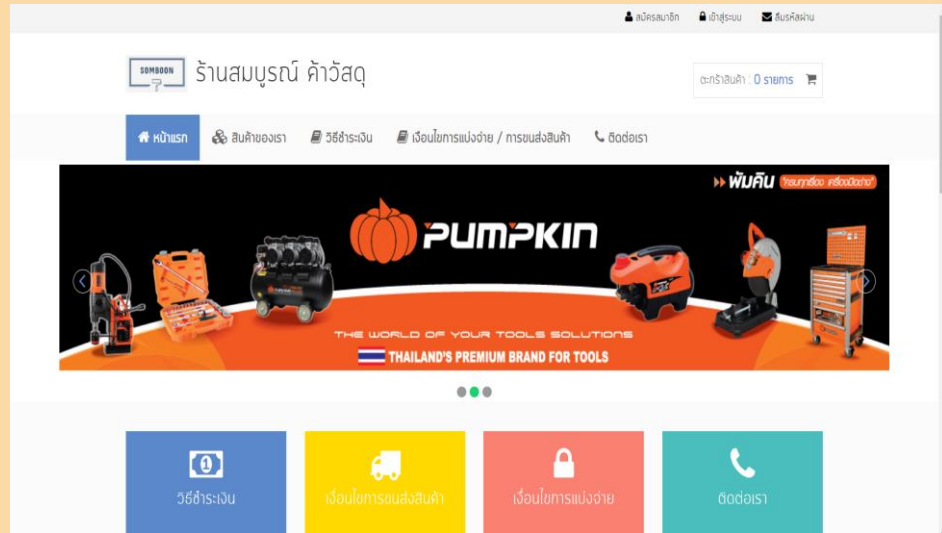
สมัครสมาชิก เข้าสู่ระบบ ลืมรหัสผ่าน

SOMBOON

ร้านสมบูรณ์ ค้าวัสดุ

ตะกร้าสินค้า : 0 รายการ

หน้าแรก สินค้าของเรา วิธีชำระเงิน เงื่อนไขการแบ่งจ่าย / การขนส่งสินค้า ติดต่อเรา

พัมคิน ครบทุกเรื่อง เครื่องมือช่าง

PUMPKIN

THE WORLD OF YOUR TOOLS SOLUTIONS

THAILAND'S PREMIUM BRAND FOR TOOLS

วิธีชำระเงิน

เงื่อนไขการขนส่งสินค้า

เงื่อนไขการแบ่งจ่าย

ติดต่อเรา